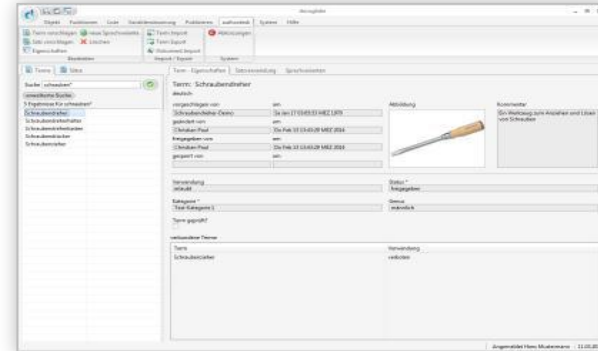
docuglobe

Objekt Positionen Liste Variablendefinition Publizieren authorsmeld System Hilfe

Term vorschlagen | neue Sprachvariante | Term Import | Abkürzungen
Idee vorschlagen | Löschen | Term Export
Eigenschaften | Wörterbuch Import
Bearbeiten | Import / Export | System

Terms | Ideen

Suche: schrauben*

erweiterte Suche...

5 Ergebnisse für schrauben*

Schraubendreher
Schraubendreherhalter
Schraubendreherklinge
Schraubendrehkasten
Schraubenzieher

Term - Eigenschaften | Satzverwendung | Sprachvarianten

Term: Schraubendreher

deutsch

| vorgeschlagen von | am |
|---|---|
| Schraubendreher-Demo | Sa Jan 17 03:03:53 MEZ 1970 |
| geändert von | am |
| Christian Paul | Do Feb 13 13:43:28 MEZ 2014 |
| freigegeben von | am |
| Christian Paul | Do Feb 13 13:43:28 MEZ 2014 |
| gesperrt von | am |

Abbildung

Kommentar
Ein Werkzeug zum Anziehen und Lösen von Schrauben

Verwendung
erlaubt

Status *
freigegeben

Kategorie *
Test-Kategorie 1

Genus
männlich

Term geprüft?

verbundene Terme

| Term | Verwendung |
|---|---|
| Schraubenzieher | verboten |

Angemeldet: Hans Mustermann | 11.02.20